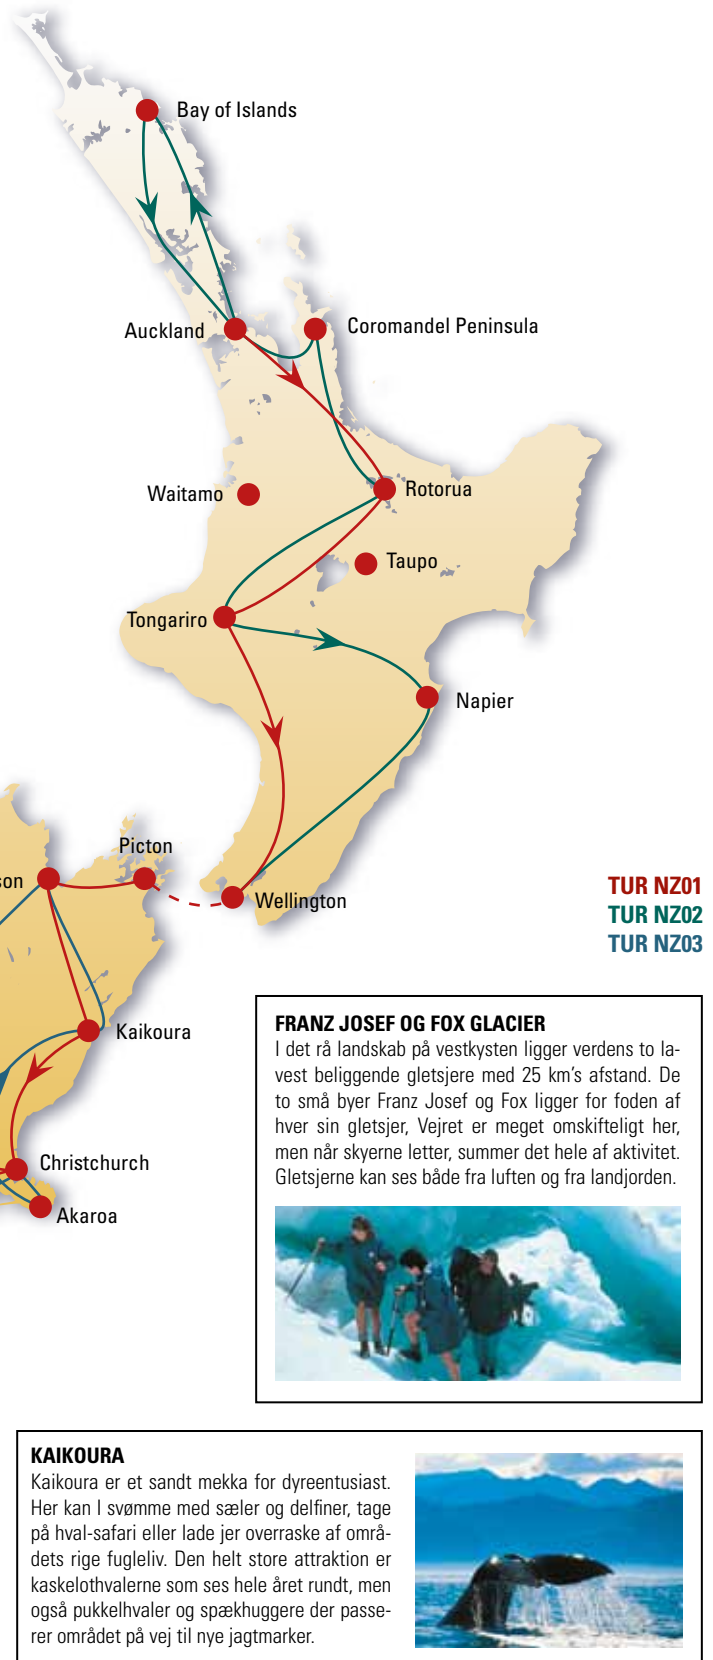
Bay of Islands

Auckland

Coromandel Peninsula

Waitamo

Rotorua

Taupo

Tongariro

Napier

Picton

son

Wellington

TUR NZ01
TUR NZ02
TUR NZ03

Kaikoura

Christchurch

Akaroa

FRANZ JOSEF OG FOX GLACIER
I det rå landskab på vestkysten ligger verdens to lavest beliggende gletsjere med 25 km's afstand. De to små byer Franz Josef og Fox ligger for foden af hver sin gletsjer, Vejret er meget omskifteligt her, men når skyerne letter, summer det hele af aktivitet. Gletsjerne kan ses både fra luften og fra landjorden.

KAIKOURA
Kaikoura er et sandt mekka for dyreentusiast. Her kan I svømme med sæler og delfiner, tage på hval-safari eller lade jer overraske af områdets rige fugleliv. Den helt store attraktion er kaskelothvalerne som ses hele året rundt, men også pukkelhvaler og spækhuggere der passerer området på vej til nye jagtmarker.